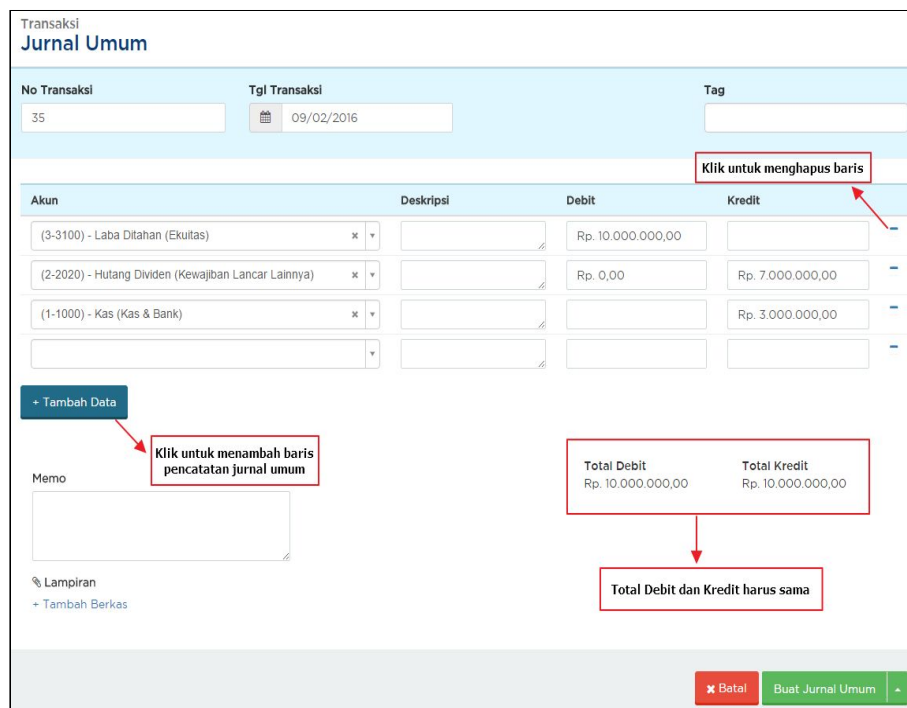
Transaksi
Jurnal Umum

No Transaksi
35

Tgl Transaksi
09/02/2016

Tag

Klik untuk menghapus baris

| Akun | Deskripsi | Debit | Kredit |
|---|---|---|---|
| (3-3100) - Laba Ditahan (Ekuitas) | | Rp. 10.000.000,00 | |
| (2-2020) - Hutang Dividen (Kewajiban Lancar Lainnya) | | Rp. 0,00 | Rp. 7.000.000,00 |
| (1-1000) - Kas (Kas & Bank) | | | Rp. 3.000.000,00 |
| | | | |

+ Tambah Data

Klik untuk menambah baris pencatatan jurnal umum

Memo

Total Debit
Rp. 10.000.000,00

Total Kredit
Rp. 10.000.000,00

Lampiran
+ Tambah Berkas

Total Debit dan Kredit harus sama

Batal
Buat Jurnal Umum